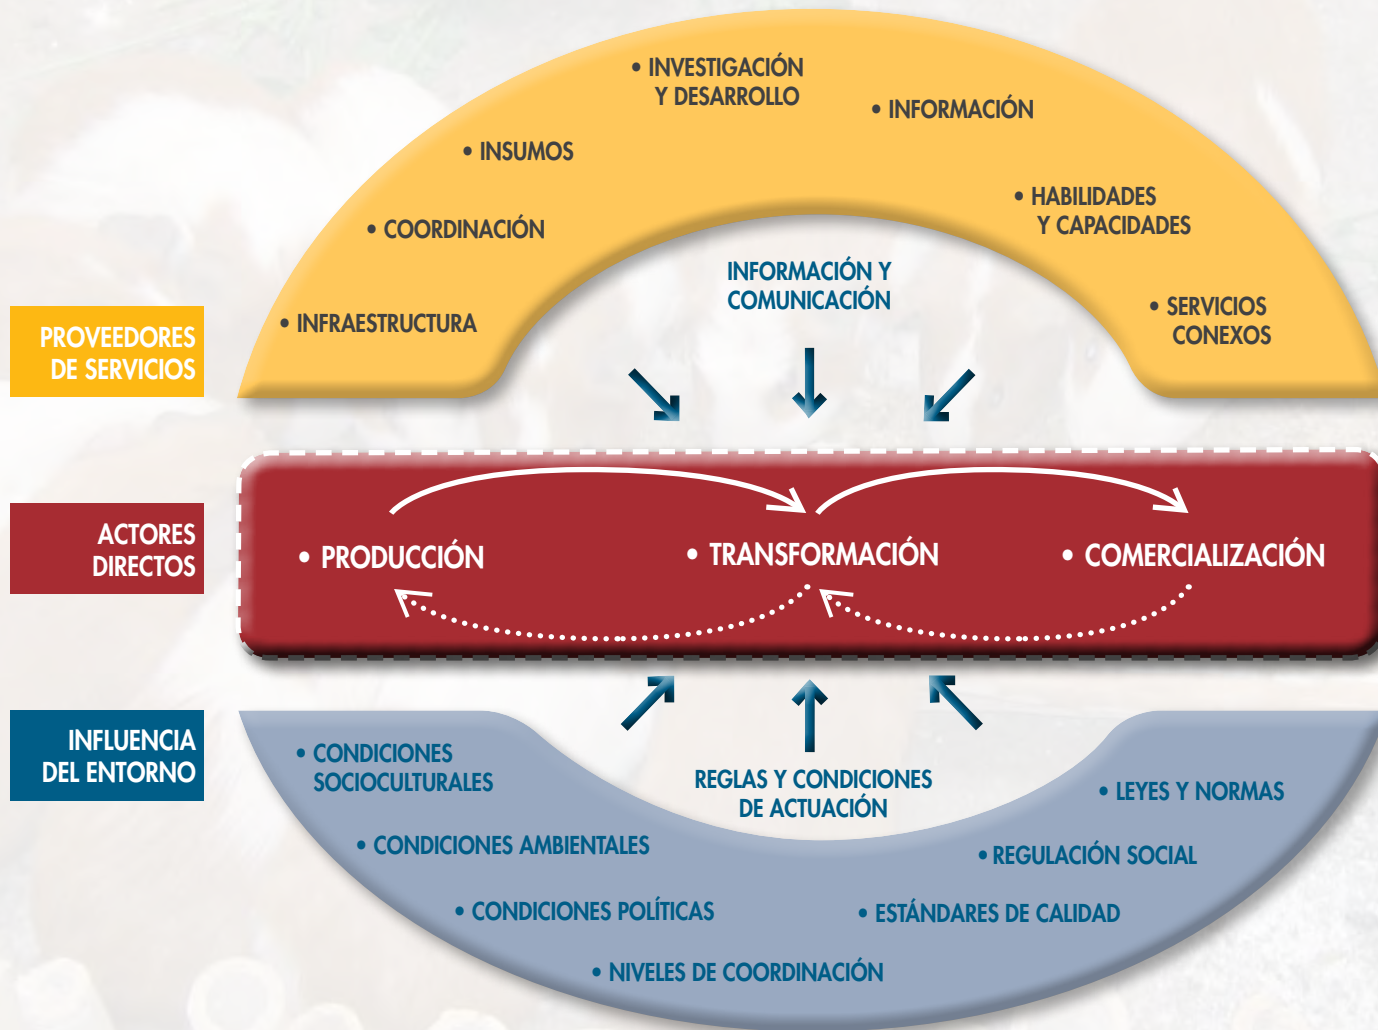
PROVEEDORES DE SERVICIOS

• INFRAESTRUCTURA
• COORDINACIÓN
• INSUMOS
• INVESTIGACIÓN Y DESARROLLO
• INFORMACIÓN
• HABILIDADES Y CAPACIDADES
• SERVICIOS CONEXOS

INFORMACIÓN Y COMUNICACIÓN

ACTORES DIRECTOS

• PRODUCCIÓN
• TRANSFORMACIÓN
• COMERCIALIZACIÓN

INFLUENCIA DEL ENTORNO

REGLAS Y CONDICIONES DE ACTUACIÓN

• CONDICIONES SOCIOCULTURALES
• CONDICIONES AMBIENTALES
• CONDICIONES POLÍTICAS
• NIVELES DE COORDINACIÓN
• ESTÁNDARES DE CALIDAD
• REGULACIÓN SOCIAL
• LEYES Y NORMAS